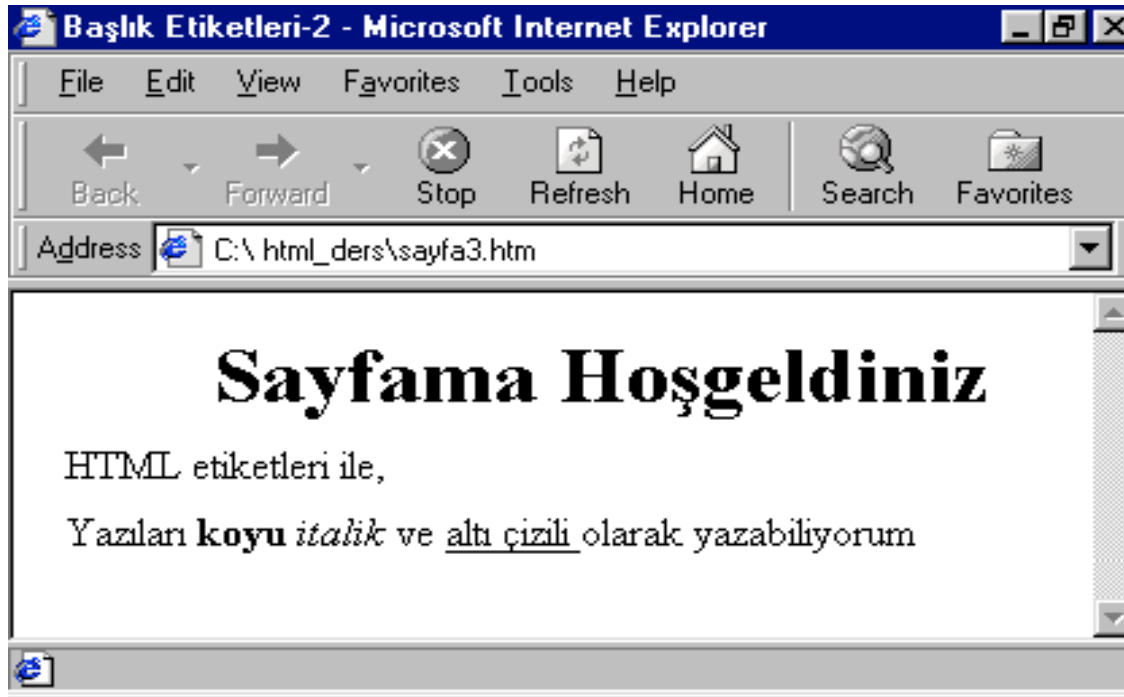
Başlık Etiketleri-2 - Microsoft Internet Explorer

File Edit View Favorites Tools Help

Back Forward Stop Refresh Home Search Favorites

Address C:\ html_ders\sayfa3.htm

# Sayfama Hoşgeldiniz

HTML etiketleri ile,

Yazıları **koyu** *italik* ve altı çizili olarak yazabiliyorum